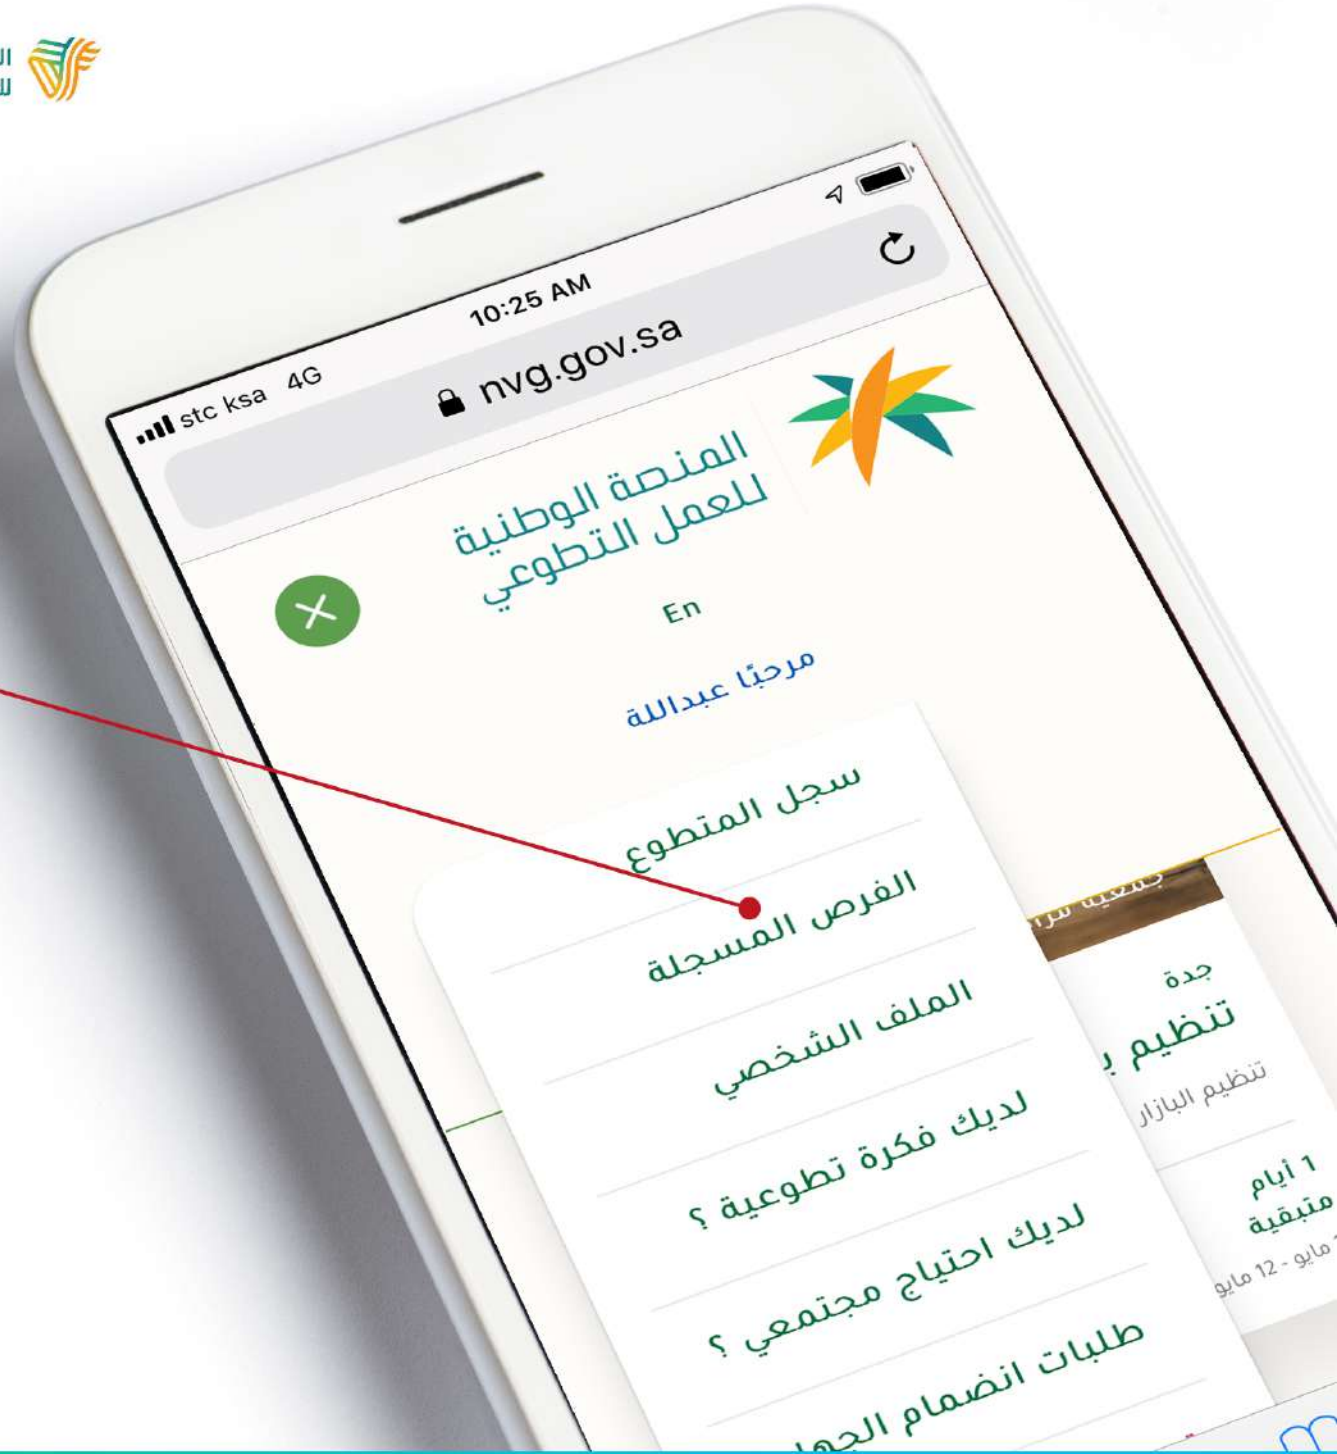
stc ksa 4G
10:25 AM
nvg.gov.sa

المنصة الوطنية للعمل التطوعي

En

مرحبًا عبدالله

سجل المتطوع

الفرص المسجلة

الملف الشخصي

لديك فكرة تطوعية ؟

لديك احتياج مجتمعي ؟

طلبات انضمام الجها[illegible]

جدة
تنظيم ب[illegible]
تنظيم البازار

1 أيام
متبقية
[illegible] مايو - 12 مايو